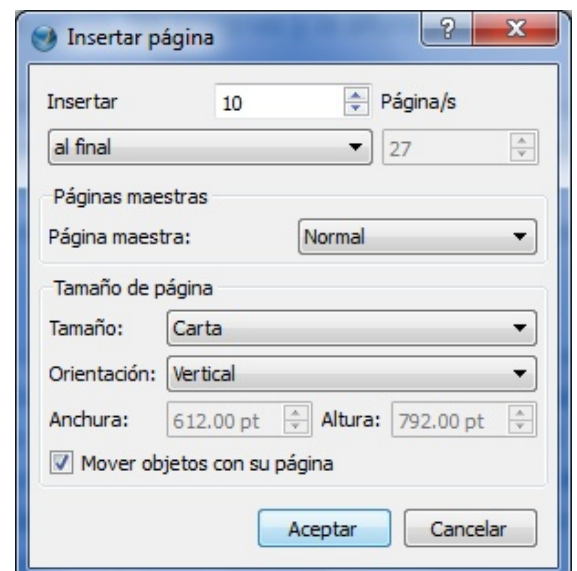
Insertar página

?

X

Insertar 10 Página/s

al final

27

Páginas maestras

Página maestra: Normal

Tamaño de página

Tamaño: Carta

Orientación: Vertical

Anchura: 612.00 pt Altura: 792.00 pt

Mover objetos con su página

Aceptar

Cancelar